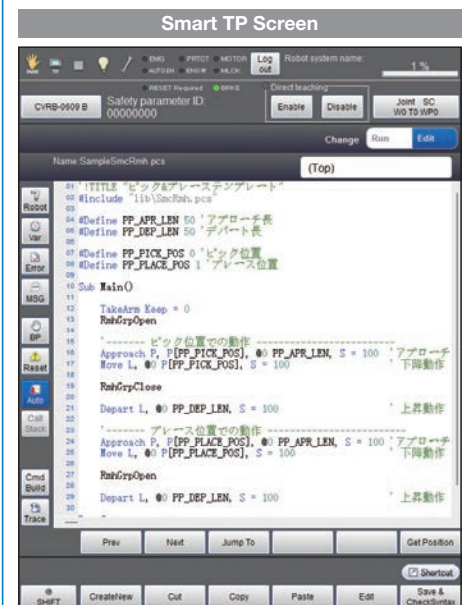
Smart TP Screen

EMG PRTCT MOTOR AUTOEN ENSW MLCK Log out Robot system name: 1 %

RESET Required BRKE

CVRB-0609 B Safety parameter ID: 00000000

Direct teaching Enable Disable

Joint : SC W0 T0 WP0

Change Run Edit

Name SampleSmcRmh.pcs

(Top)

Robot

Var

Error

MSG

BP

Reset

Auto

Call Stack

Cmd Build

Trace

01 '!TITLE "ピック&プレーステンプレート"
02 #include "lib\SmcRmh.pcs"
03
04 #Define PP_APR_LEN 50 'アプローチ長
05 #Define PP_DEP_LEN 50 'デパート長
06
07 #Define PP_PICK_POS 0 'ピック位置
08 #Define PP_PLACE_POS 1 'プレース位置
09
10 Sub Main()
11
12 TakeArm Keep = 0
13 RmhGrpOpen
14
15 '------ ピック位置での動作 ------
16 Approach P, P[PP_PICK_POS], @0 PP_APR_LEN, S = 100 'アプローチ
17 Move L, @0 P[PP_PICK_POS], S = 100 '下降動作
18
19 RmhGrpClose
20
21 Depart L, @0 PP_DEP_LEN, S = 100 '上昇動作
22
23 '------ プレース位置での動作 ------
24 Approach P, P[PP_PLACE_POS], @0 PP_APR_LEN, S = 100 'アプローチ
25 Move L, @0 P[PP_PLACE_POS], S = 100 '下降動作
26
27 RmhGrpOpen
28
29 Depart L, @0 PP_DEP_LEN, S = 100 '上昇動作
30

Prev Next Jump To Get Position

Shortcut

SHIFT CreateNew Cut Copy Paste Edit Save & CheckSyntax